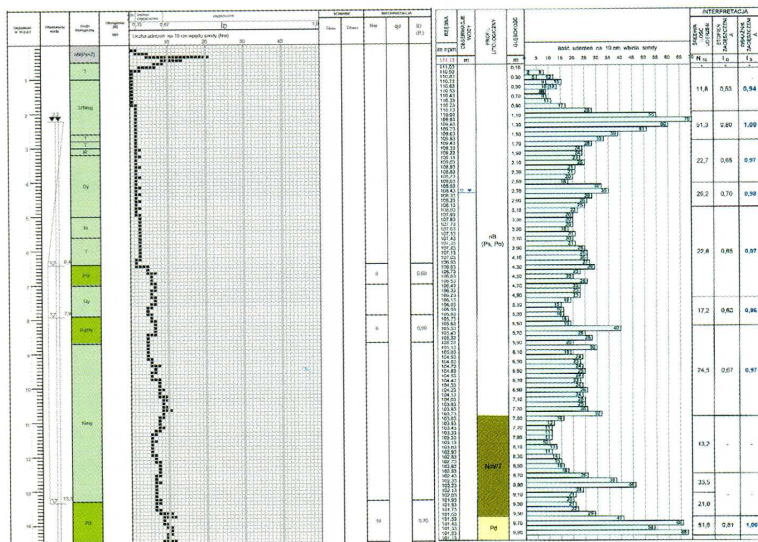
INTERPRETACJA

Głębokość w [m ppt]
Zwierciadło wody
Profil litologiczny
Liczba uderzeń na 10 cm wpędu sondy (N10)
10
20
30
40

ubg(n+Z)
Π
Π/Nmg
Ps
Py
Π
Ps
Nmg
Pd

0,60
0,60
0,70

RZĘDNA
m npm
m
ZWIERCIADŁO WODY
PROFIL LITOLOGICZNY
GŁĘBOKOŚĆ
Ilość uderzeń na 10 cm wbicia sondy
5 10 15 20 25 30 35 40 45 50 55 60 65
nB (Ps, Po)
NaB/T
Pd

N 10
I D

11,8 0,63 0,94
31,3 0,80 1,09
22,7 0,65 0,97
29,2 0,70 0,98
22,6 0,65 0,97
17,2 0,62 0,96
24,5 0,67 0,97
13,2 - -
33,5 - -
21,0 - -
51,8 0,81 1,00